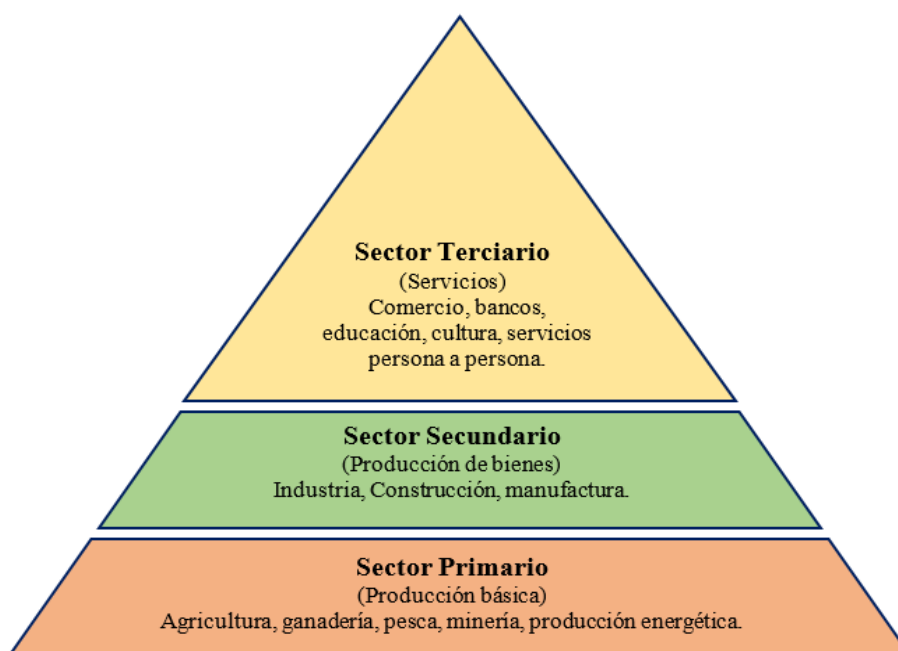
Sector Terciario
(Servicios)
Comercio, bancos, educación, cultura, servicios persona a persona.

Sector Secundario
(Producción de bienes)
Industria, Construcción, manufactura.

Sector Primario
(Producción básica)
Agricultura, ganadería, pesca, minería, producción energética.